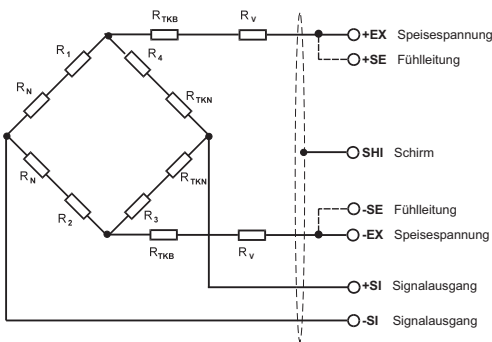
$R_{TKB}$ $R_V$ +EX Speisespannung
+SE Fühlleitung
$R_1$ $R_4$
$R_N$ $R_{TKN}$
SHI Schirm
$R_N$ $R_{TKN}$
$R_2$ $R_3$
-SE Fühlleitung
$R_{TKB}$ $R_V$ -EX Speisespannung
+SI Signalausgang
-SI Signalausgang